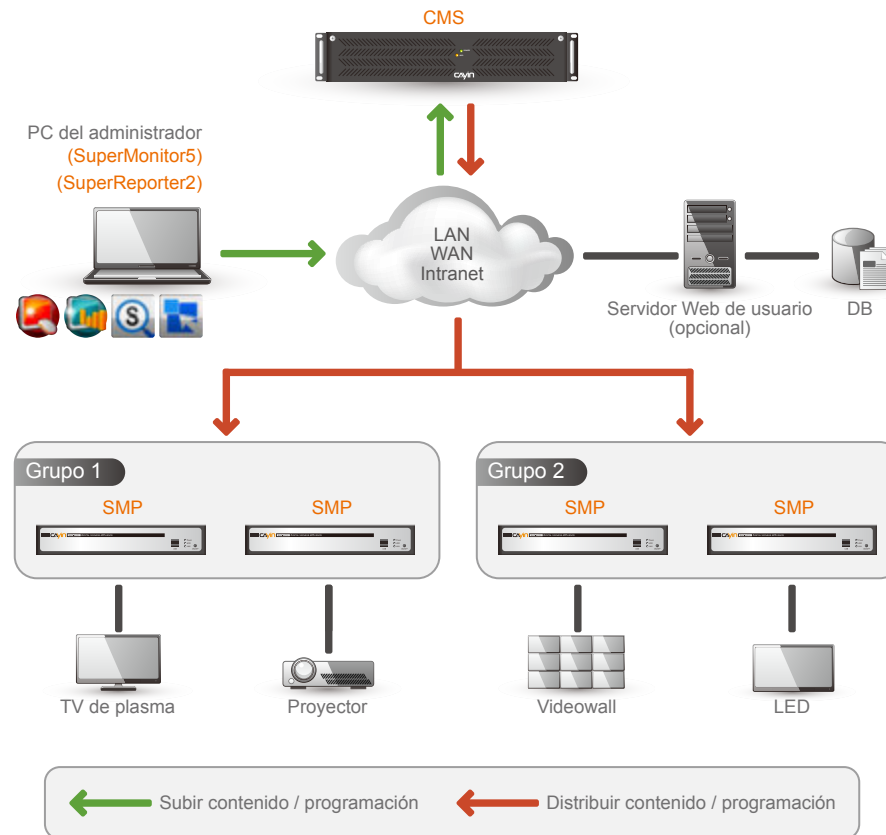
CMS

PC del administrador
(SuperMonitor5)
(SuperReporter2)

LAN
WAN
Intranet

Servidor Web de usuario
(opcional)

DB

Grupo 1

SMP

SMP

Grupo 2

SMP

SMP

TV de plasma

Proyector

Videowall

LED

Subir contenido / programación

Distribuir contenido / programación